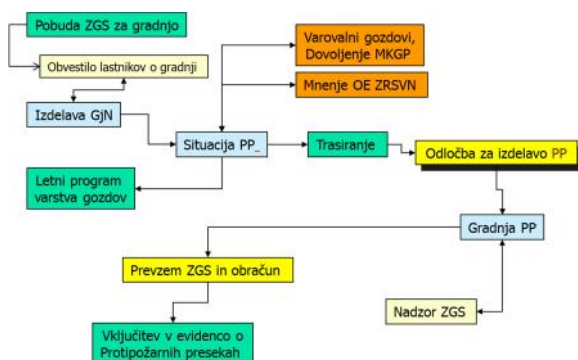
Pobuda ZGS za gradnjo

Obvestilo lastnikov o gradnji

Izdelava GjN

Situacija PP_

Varovalni gozdovi, Dovoljenje MKGP

Mnenje OE ZRSVN

Trasiranje

Odločba za izdelavo PP

Letni program varstva gozdov

Gradnja PP

Prevzem ZGS in obračun

Nadzor ZGS

Vključitev v evidenco o Protipožarnih presekah